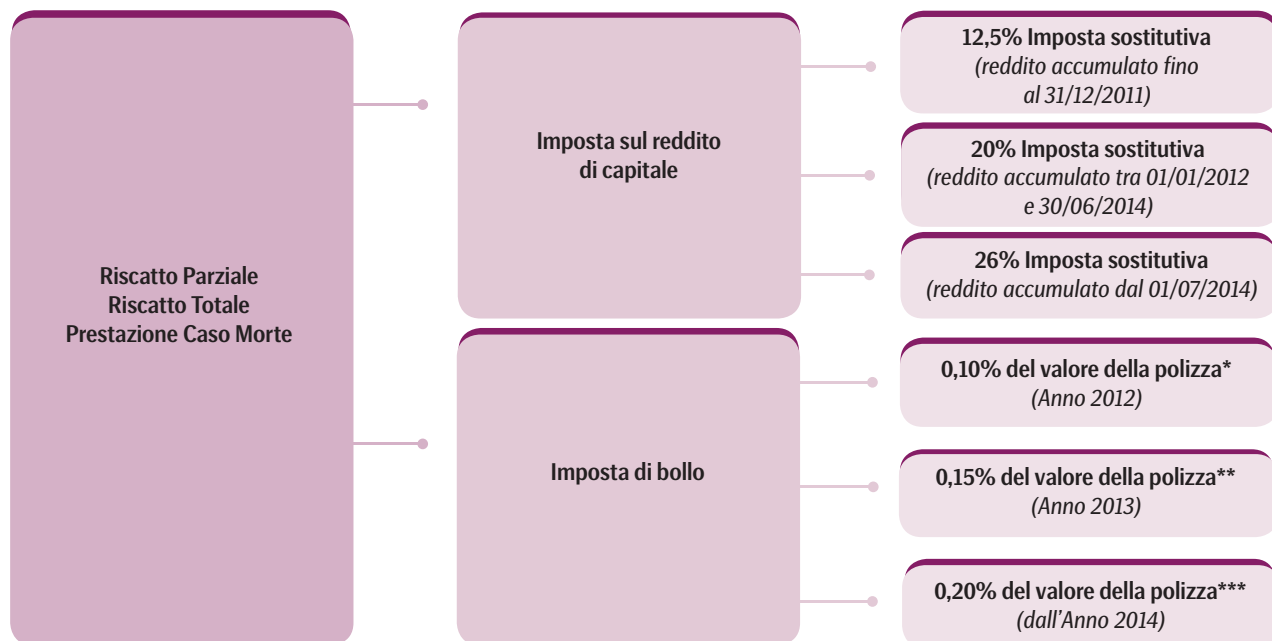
Riscatto Parziale
Riscatto Totale
Prestazione Caso Morte

Imposta sul reddito di capitale

12,5% Imposta sostitutiva
(reddito accumulato fino al 31/12/2011)

20% Imposta sostitutiva
(reddito accumulato tra 01/01/2012 e 30/06/2014)

26% Imposta sostitutiva
(reddito accumulato dal 01/07/2014)

Imposta di bollo

0,10% del valore della polizza*
(Anno 2012)

0,15% del valore della polizza**
(Anno 2013)

0,20% del valore della polizza***
(dall'Anno 2014)